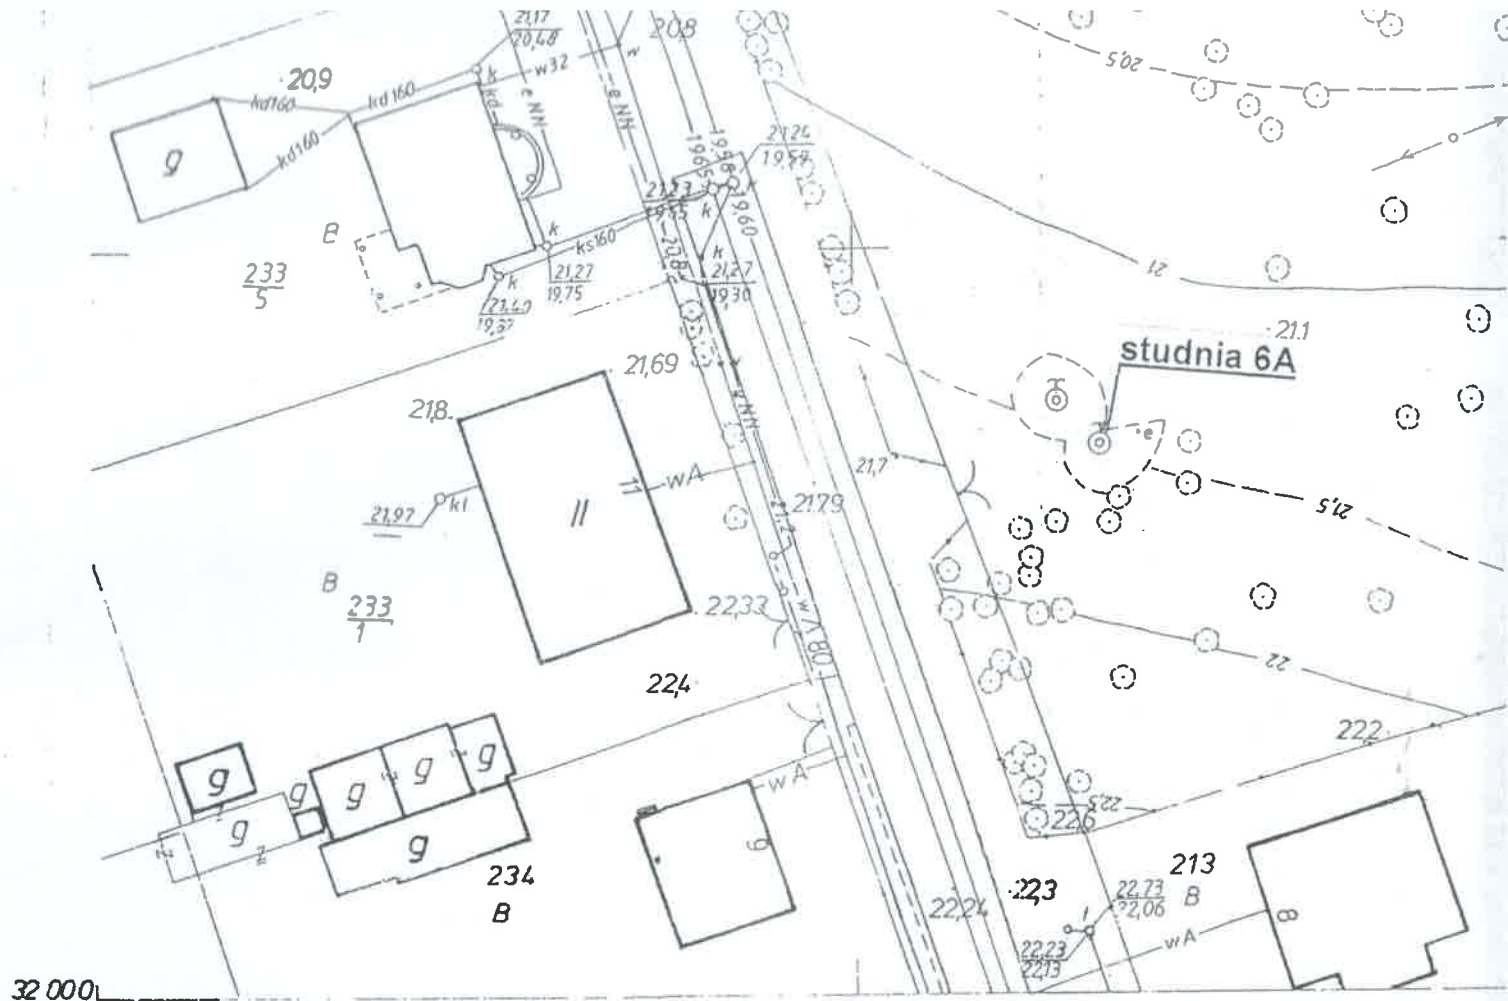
$\frac{21,17}{20,48}$
20,8
20,9
w32
kd160
kd160
kd160
k
kd
e NN
e NN
20,5
$\frac{21,24}{19,59}$
19,58
19,65
19,60
$\frac{21,33}{19,55}$
g
B
k
ks160
k
$\frac{21,27}{19,75}$
20,8
$\frac{21,27}{19,30}$
k
$\frac{233}{5}$
$\frac{21,40}{19,37}$
21
21,1
studnia 6A
21,69
21,8
e
e NN
21,7
21,5
wA
II
21,97
k1
21,79
21,7
B
$\frac{233}{1}$
22,33
w A 80
22,4
22
22,2
22,5
g
g
g
g
g
g
g
22,6
g
213
234
22,24
22,3
$\frac{22,73}{22,06}$
B
B
wA
8
$\frac{22,23}{22,13}$
wA
6
32 000